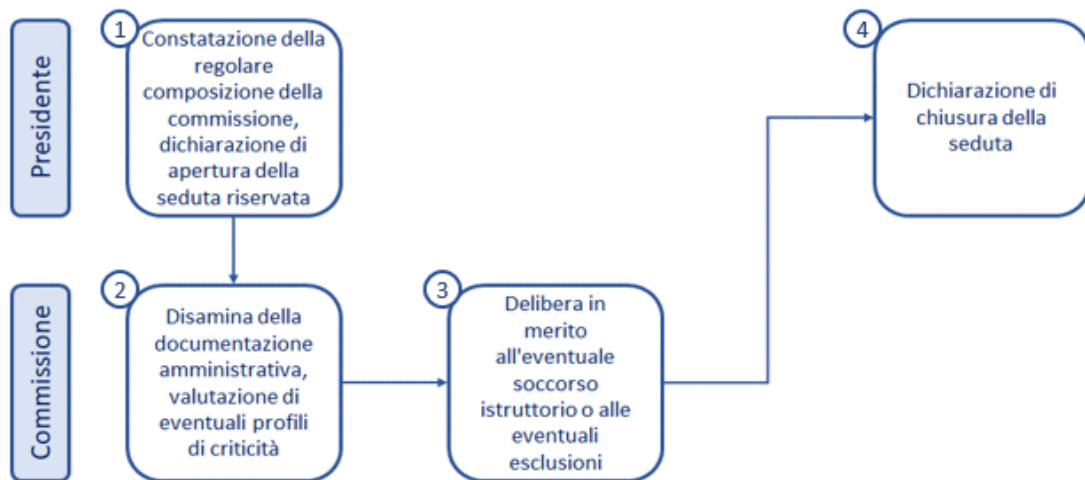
Presidente

1 Constatazione della regolare composizione della commissione, dichiarazione di apertura della seduta riservata

4 Dichiarazione di chiusura della seduta

Commissione

2 Disamina della documentazione amministrativa, valutazione di eventuali profili di criticità

3 Delibera in merito all'eventuale soccorso istruttorio o alle eventuali esclusioni